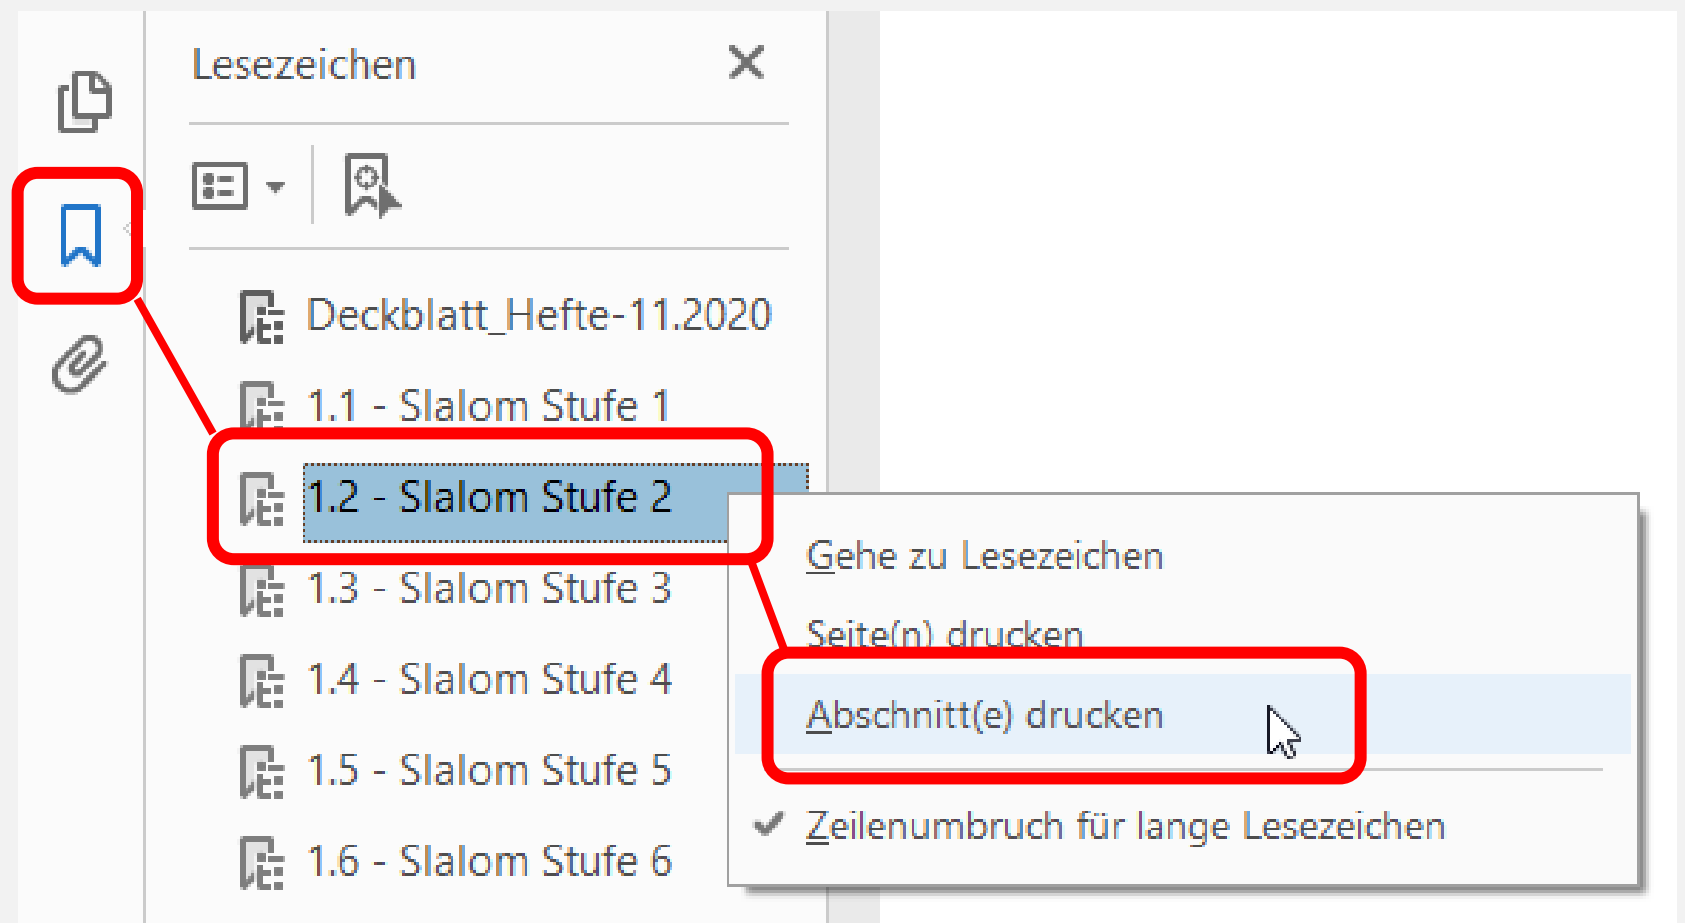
Lesezeichen

Deckblatt_Hefte-11.2020
1.1 - Slalom Stufe 1
1.2 - Slalom Stufe 2
1.3 - Slalom Stufe 3
1.4 - Slalom Stufe 4
1.5 - Slalom Stufe 5
1.6 - Slalom Stufe 6

Gehe zu Lesezeichen
Seite(n) drucken
Abschnitt(e) drucken
Zeilenumbruch für lange Lesezeichen